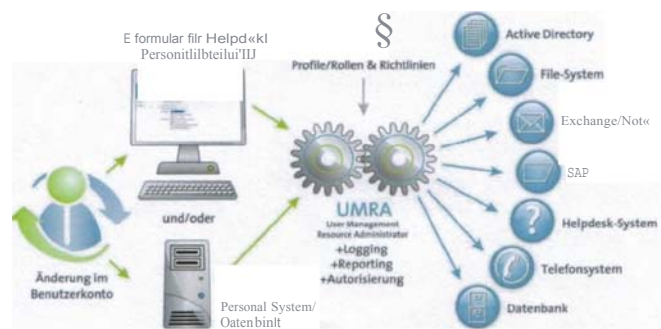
E formular filr Helpd«kl Personitlilbteilui'IJ

§

Profile/Rollen & Richtlinien

Active Directory

File-System

Exchange/Not«

SAP

Helpdesk-System

Telefonsystem

Datenbank

UMRA
User Management Resource Administrator
+Logging
+Reporting
+Autorisierung

und/oder

Änderung im Benutzerkonto

Personal System/ Oatenbinlt